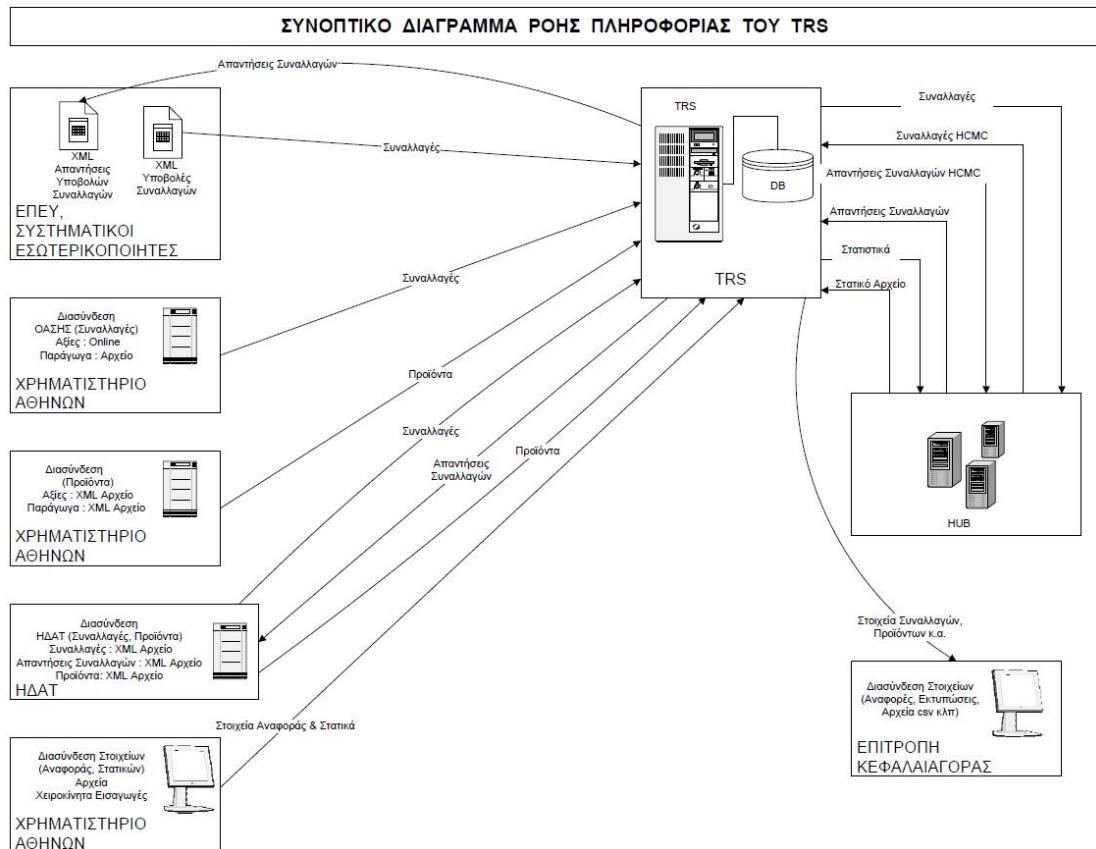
ΣΥΝΟΠΤΙΚΟ ΔΙΑΓΡΑΜΜΑ ΡΟΗΣ ΠΛΗΡΟΦΟΡΙΑΣ ΤΟΥ TRS

Απαντήσεις Συναλλαγών

XML Απαντήσεις Υποβολών Συναλλαγών

XML Υποβολές Συναλλαγών

ΕΠΕΥ, ΣΥΣΤΗΜΑΤΙΚΟΙ ΕΣΩΤΕΡΙΚΟΠΟΙΗΤΕΣ

Συναλλαγές

TRS

DB

TRS

Συναλλαγές

Συναλλαγές HCMC

Απαντήσεις Συναλλαγών HCMC

Απαντήσεις Συναλλαγών

Στατιστικά

Στατικό Αρχείο

Συναλλαγές

Διασύνδεση ΟΑΣΗΣ (Συναλλαγές) Αξίες : Online Παράγωγα : Αρχείο

ΧΡΗΜΑΤΙΣΤΗΡΙΟ ΑΘΗΝΩΝ

Προϊόντα

Συναλλαγές

Απαντήσεις Συναλλαγών

Προϊόντα

HUB

Διασύνδεση (Προϊόντα) Αξίες : XML Αρχείο Παράγωγα : XML Αρχείο

ΧΡΗΜΑΤΙΣΤΗΡΙΟ ΑΘΗΝΩΝ

Διασύνδεση ΗΔΑΤ (Συναλλαγές, Προϊόντα) Συναλλαγές : XML Αρχείο Απαντήσεις Συναλλαγών : XML Αρχείο Προϊόντα: XML Αρχείο

ΗΔΑΤ

Στοιχεία Συναλλαγών, Προϊόντων κ.α.

Διασύνδεση Στοιχείων (Αναφορές, Εκτυπώσεις, Αρχεία csv κλπ)

ΕΠΙΤΡΟΠΗ ΚΕΦΑΛΑΙΑΓΟΡΑΣ

Στοιχεία Αναφοράς & Στατικά

Διασύνδεση Στοιχείων (Αναφοράς, Στατικών) Αρχεία Χειροκίνητα Εισαγωγές

ΧΡΗΜΑΤΙΣΤΗΡΙΟ ΑΘΗΝΩΝ